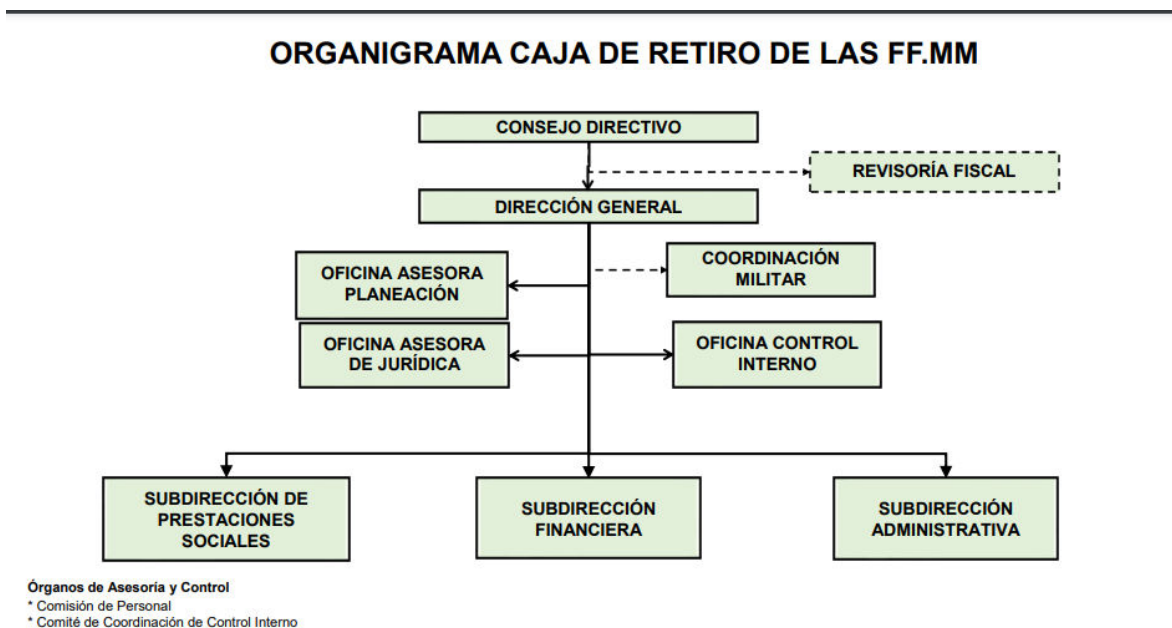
ORGANIGRAMA CAJA DE RETIRO DE LAS FF.MM

CONSEJO DIRECTIVO

REVISORÍA FISCAL

DIRECCIÓN GENERAL

OFICINA ASESORA PLANEACIÓN

COORDINACIÓN MILITAR

OFICINA ASESORA DE JURÍDICA

OFICINA CONTROL INTERNO

SUBDIRECCIÓN DE PRESTACIONES SOCIALES

SUBDIRECCIÓN FINANCIERA

SUBDIRECCIÓN ADMINISTRATIVA

Órganos de Asesoría y Control
* Comisión de Personal
* Comité de Coordinación de Control Interno